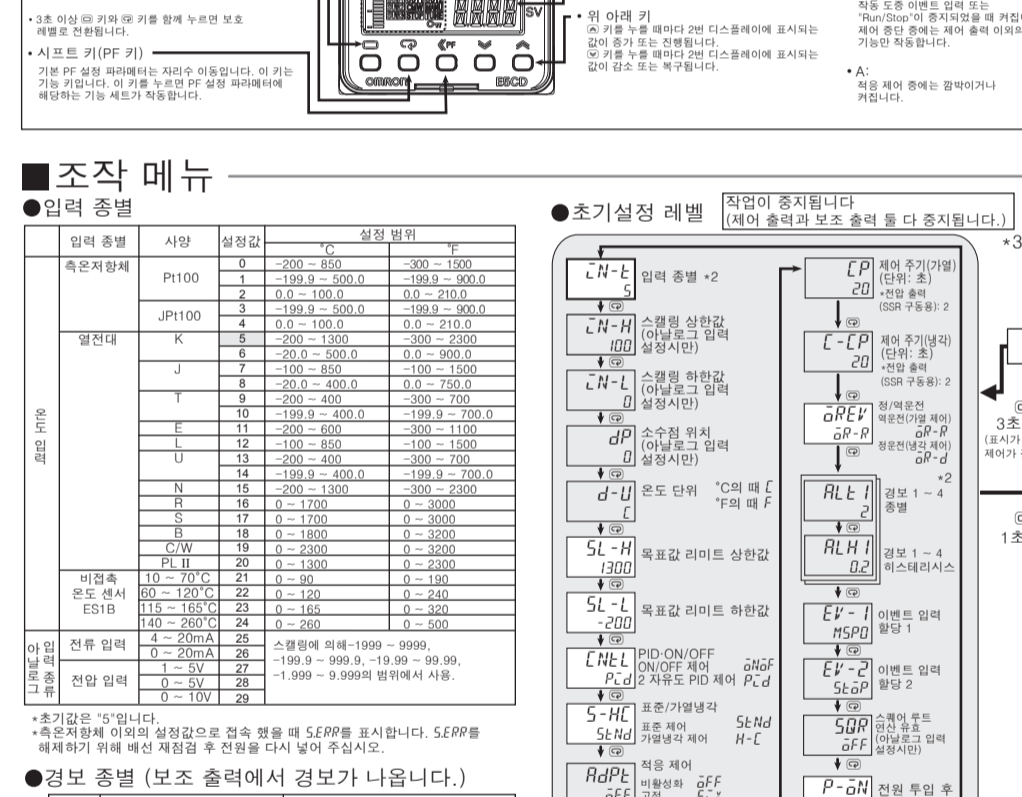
• 3초 이상 ⊡ 키와 ⊡ 키를 함께 누르면 보호 레벨로 전환됩니다.

• 시프트 키(PF 키)

기본 PF 설정 파라메터는 자리수 이동입니다. 이 키는 기능 키입니다. 이 키를 누르면 PF 설정 파라메터에 해당하는 기능 세트가 작동합니다.

SV

OMRON E5CD

• 위 아래 키
⊡ 키를 누를 때마다 2번 디스플레이에 표시되는 값이 증가 또는 진행됩니다.
⊡ 키를 누를 때마다 2번 디스플레이에 표시되는 값이 감소 또는 복구됩니다.

작동 도중 이벤트 입력 또는 "Run/Stop"이 중지되었을 때 켜집니다. 제어 중단 중에는 제어 출력 이외의 기능만 작동합니다.

• A:
적응 제어 중에는 깜박이거나 켜집니다.

■조작 메뉴

●입력 종별

| | 입력 종별 | 사양 | 설정값 | 설정 범위 °C | 설정 범위 °F |
|---|---|---|---|---|---|
| 온도 입력 | 측온저항체 | Pt100 | 0 | −200 ~ 850 | −300 ~ 1500 |
| | | | 1 | −199.9 ~ 500.0 | −199.9 ~ 900.0 |
| | | | 2 | 0.0 ~ 100.0 | 0.0 ~ 210.0 |
| | | JPt100 | 3 | −199.9 ~ 500.0 | −199.9 ~ 900.0 |
| | | | 4 | 0.0 ~ 100.0 | 0.0 ~ 210.0 |
| | 열전대 | K | 5 | −200 ~ 1300 | −300 ~ 2300 |
| | | | 6 | −20.0 ~ 500.0 | 0.0 ~ 900.0 |
| | | J | 7 | −100 ~ 850 | −100 ~ 1500 |
| | | | 8 | −20.0 ~ 400.0 | 0.0 ~ 750.0 |
| | | T | 9 | −200 ~ 400 | −300 ~ 700 |
| | | | 10 | −199.9 ~ 400.0 | −199.9 ~ 700.0 |
| | | E | 11 | −200 ~ 600 | −300 ~ 1100 |
| | | L | 12 | −100 ~ 850 | −100 ~ 1500 |
| | | U | 13 | −200 ~ 400 | −300 ~ 700 |
| | | | 14 | −199.9 ~ 400.0 | −199.9 ~ 700.0 |
| | | N | 15 | −200 ~ 1300 | −300 ~ 2300 |
| | | R | 16 | 0 ~ 1700 | 0 ~ 3000 |
| | | S | 17 | 0 ~ 1700 | 0 ~ 3000 |
| | | B | 18 | 0 ~ 1800 | 0 ~ 3200 |
| | | C/W | 19 | 0 ~ 2300 | 0 ~ 3200 |
| | | PL II | 20 | 0 ~ 1300 | 0 ~ 2300 |
| | 비접촉 온도 센서 ES1B | 10 ~ 70°C | 21 | 0 ~ 90 | 0 ~ 190 |
| | | 60 ~ 120°C | 22 | 0 ~ 120 | 0 ~ 240 |
| | | 115 ~ 165°C | 23 | 0 ~ 165 | 0 ~ 320 |
| | | 140 ~ 260°C | 24 | 0 ~ 260 | 0 ~ 500 |
| 아날로그 입력 종류 | 전류 입력 | 4 ~ 20mA | 25 | 스케일링에 의해−1999 ~ 9999, −199.9 ~ 999.9, −19.99 ~ 99.99, −1.999 ~ 9.999의 범위에서 사용. | |
| | | 0 ~ 20mA | 26 | | |
| | 전압 입력 | 1 ~ 5V | 27 | | |
| | | 0 ~ 5V | 28 | | |
| | | 0 ~ 10V | 29 | | |

*초기값은 "5"입니다.
*측온저항체 이외의 설정값으로 접속 했을 때 S.ERR를 표시합니다. S.ERR를 해제하기 위해 배선 재점검 후 전원을 다시 넣어 주십시오.

●경보 종별 (보조 출력에서 경보가 나옵니다.)

●초기설정 레벨

작업이 중지됩니다
(제어 출력과 보조 출력 둘 다 중지됩니다.)

*3

IN-T 5 입력 종별 *2
IN-H 100 스캘링 상한값 (아날로그 입력 설정시만)
IN-L 0 스캘링 하한값 (아날로그 입력 설정시만)
dP 0 소수점 위치 (아날로그 입력 설정시만)
d-U C 온도 단위 °C의 때 C °F의 때 F
SL-H 1300 목표값 리미트 상한값
SL-L -200 목표값 리미트 하한값
CNTL PCd PID·ON/OFF ON/OFF 제어 oNoF 2 자유도 PID 제어 PCd
S-HC StNd 표준/가열냉각 표준 제어 StNd 가열냉각 제어 H-C
AdPt oFF 적응 제어 비활성화 oFF 고정

CP 20 제어 주기(가열) (단위: 초) *전압 출력 (SSR 구동용): 2
C-CP 20 제어 주기(냉각) (단위: 초) *전압 출력 (SSR 구동용): 2
oREV oR-R 정/역운전 역운전(가열 제어) oR-R 정운전(냉각 제어) oR-d
*2
ALT1 2 경보 1 ~ 4 종별
ALH1 0.2 경보 1 ~ 4 히스테리시스
EV-1 MSPO 이벤트 입력 할당 1
EV-2 StoP 이벤트 입력 할당 2
SQR oFF 스퀘어 루트 연산 유효 (아날로그 입력 설정시만)
P-oN 전원 투입 후

3초
(표시가
제어가
1초